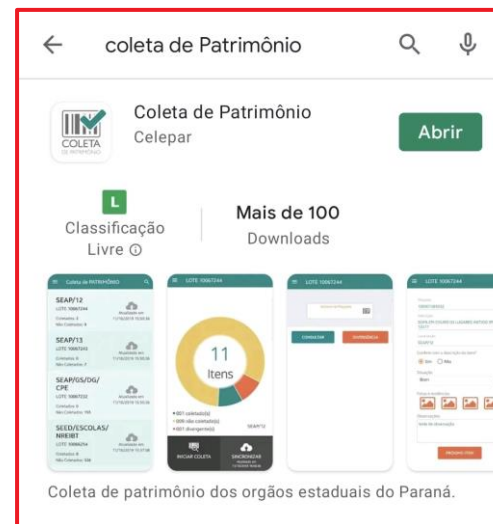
coleta de Patrimônio

COLETA

Coleta de Patrimônio
Celepar

Abrir

L
Classificação Livre ⓘ

Mais de 100
Downloads

Coleta de PATRIMÔNIO

SEAP/12
LOTE 10067244

SEAP/13
LOTE 10067243

SEAP/GS/DG/CPE
LOTE 10067222

SEED/ESCOLAS/NREIBT
LOTE 10066254

LOTE 10067244

11
Itens

INICIAR COLETA

SINCRONIZAR

LOTE 10067244

CONSULTAR

DIVERGÊNCIA

LOTE 10067244

Sim Não

Bom

PROXIMO ITEM

Coleta de patrimônio dos orgãos estaduais do Paraná.